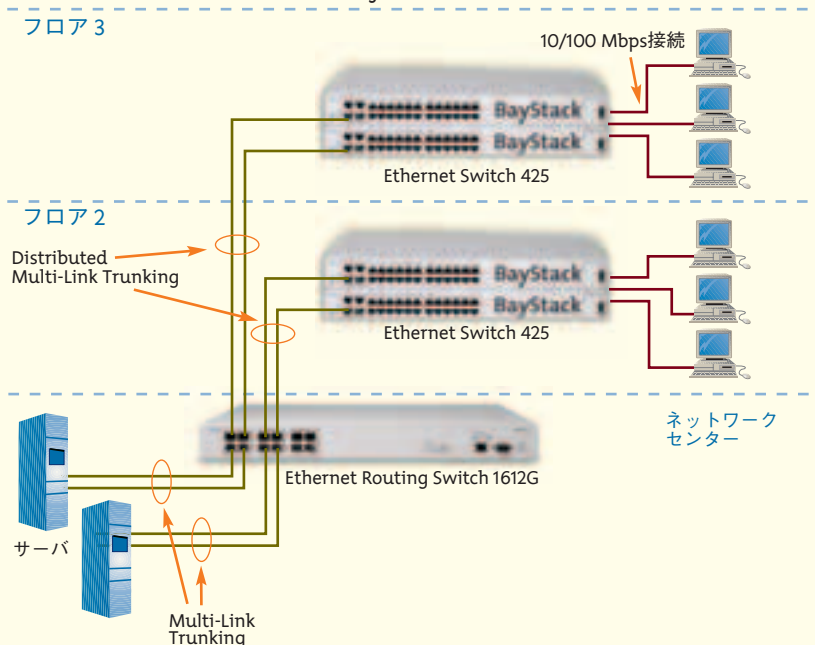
フロア 3

10/100 Mbps接続

BayStack

BayStack

Ethernet Switch 425

フロア 2

Distributed Multi-Link Trunking

BayStack

BayStack

Ethernet Switch 425

ネットワーク センター

Ethernet Routing Switch 1612G

サーバ

Multi-Link Trunking